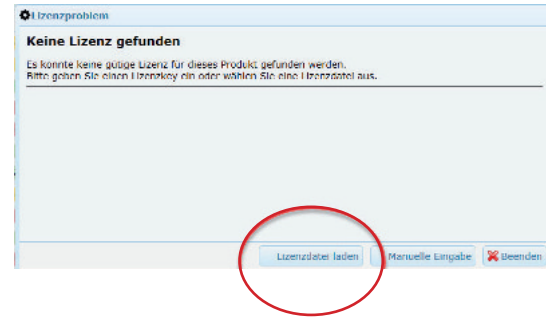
Lizenzproblem

Keine Lizenz gefunden

Es konnte keine gültige Lizenz für dieses Produkt gefunden werden.
Bitte geben Sie einen Lizenzkey ein oder wählen Sie eine Lizenzdatei aus.

Lizenzdatei laden
Manuelle Eingabe
Beenden